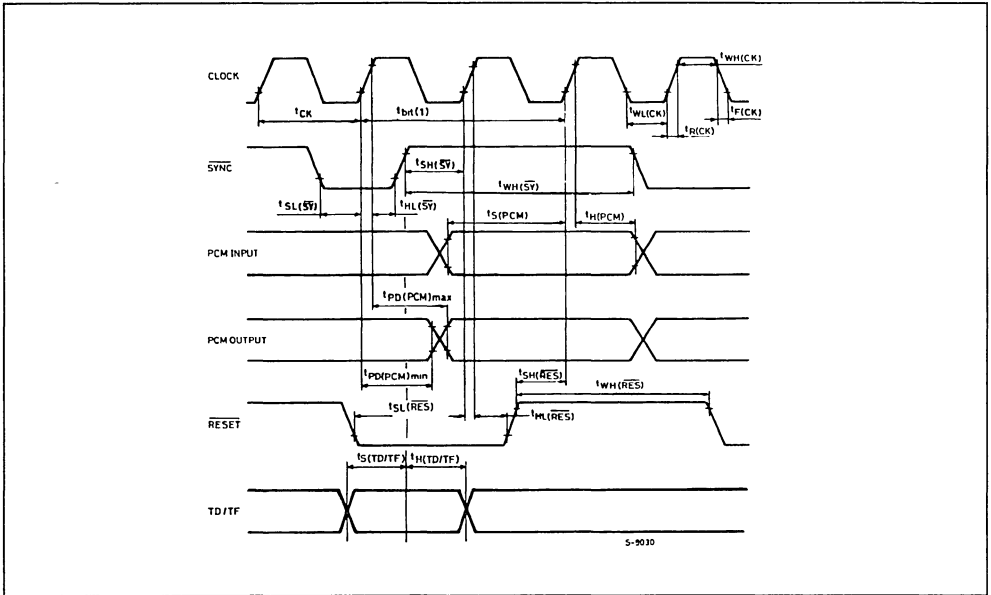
CLOCK

$t_{WH(CK)}$

$t_{CK}$

$t_{brt(1)}$

$t_{WL(CK)}$

$t_{R(CK)}$

$t_{F(CK)}$

$\overline{SYNC}$

$t_{SH(\overline{SY})}$

$t_{WH(\overline{SY})}$

$t_{SL(\overline{SY})}$

$t_{HL(\overline{SY})}$

$t_{S(PCM)}$

$t_{H(PCM)}$

PCM INPUT

$t_{PD(PCM)max}$

PCM OUTPUT

$t_{PD(PCM)min}$

$t_{SH(\overline{RES})}$

$t_{WH(\overline{RES})}$

$t_{SL(\overline{RES})}$

$\overline{RESET}$

$t_{HL(\overline{RES})}$

$t_{S(TD/TF)}$

$t_{H(TD/TF)}$

TD/TF

S-9030